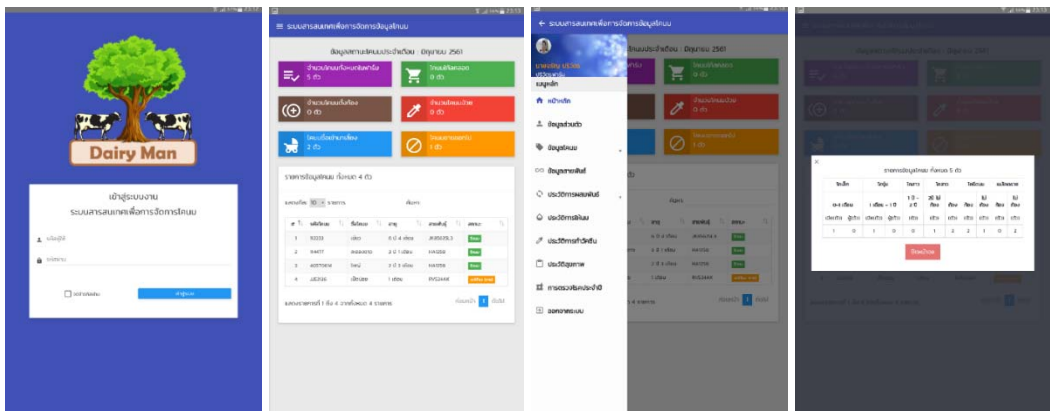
Dairy Man

เข้าสู่ระบบงาน
ระบบสารสนเทศเพื่อการจัดการโคนม

ระบบสารสนเทศเพื่อการจัดการข้อมูลโคนม

ข้อมูลสถานะโคนมประจำเดือน : มิถุนายน 2561

จำนวนโคนมทั้งหมดในฟาร์ม 5 ตัว

โคนมที่คลอด 0 ตัว

จำนวนโคนมตั้งท้อง 0 ตัว

จำนวนโคนมป่วย 0 ตัว

โคนมที่รีดนมได้ 2 ตัว

โคนมที่ขายออกไป 1 ตัว

รายการข้อมูลโคนม ทั้งหมด 4 ตัว

| # | รหัสโคนม | ชื่อโคนม | อายุ | สายพันธุ์ | สถานะ |
|---|---|---|---|---|---|
| 1 | | | | | |
| 2 | | | | | |
| 3 | | | | | |
| 4 | | | | | |

ก่อนหน้า 1 ถัดไป

ระบบสารสนเทศเพื่อการจัดการข้อมูลโคนม

เมนูหลัก
หน้าหลัก
ข้อมูลส่วนตัว
ข้อมูลโคนม
ข้อมูลสายพันธุ์
ประวัติการผสมพันธุ์
ประวัติการรีดนม
ประวัติการทำวัคซีน
ประวัติสุขภาพ
การตรวจโคนมประจำปี
ออกจากระบบ

รายการข้อมูลโคนม ทั้งหมด 5 ตัว

ปิดหน้าต่าง